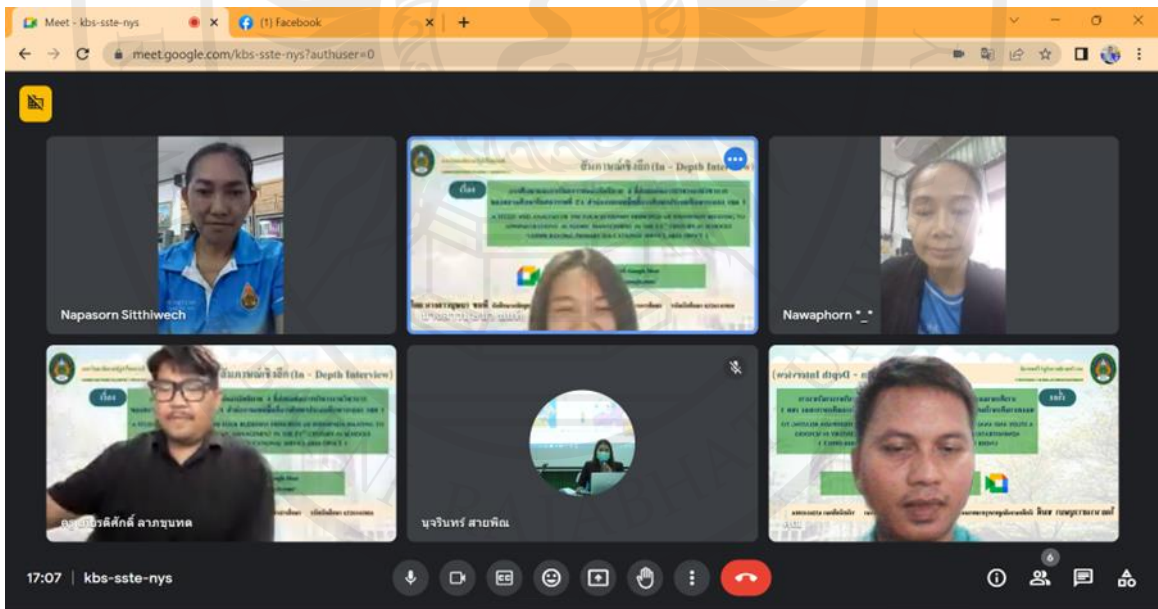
Meet - kbs-sste-nys
(1) Facebook
meet.google.com/kbs-sste-nys?authuser=0

สัมภาษณ์เชิงลึก (In - Depth Interview)
เรื่อง
A STUDY AND ANALYSIS OF THE FOUR BLENDING PRINCIPLES OF BUDDHISM RELATING TO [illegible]

Napasorn Sitthiwech
Nawaphorn *_*
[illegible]ศักดิ์ ลาภขุนทด
นุจรินทร์ สายพิณ

17:07 | kbs-sste-nys
6